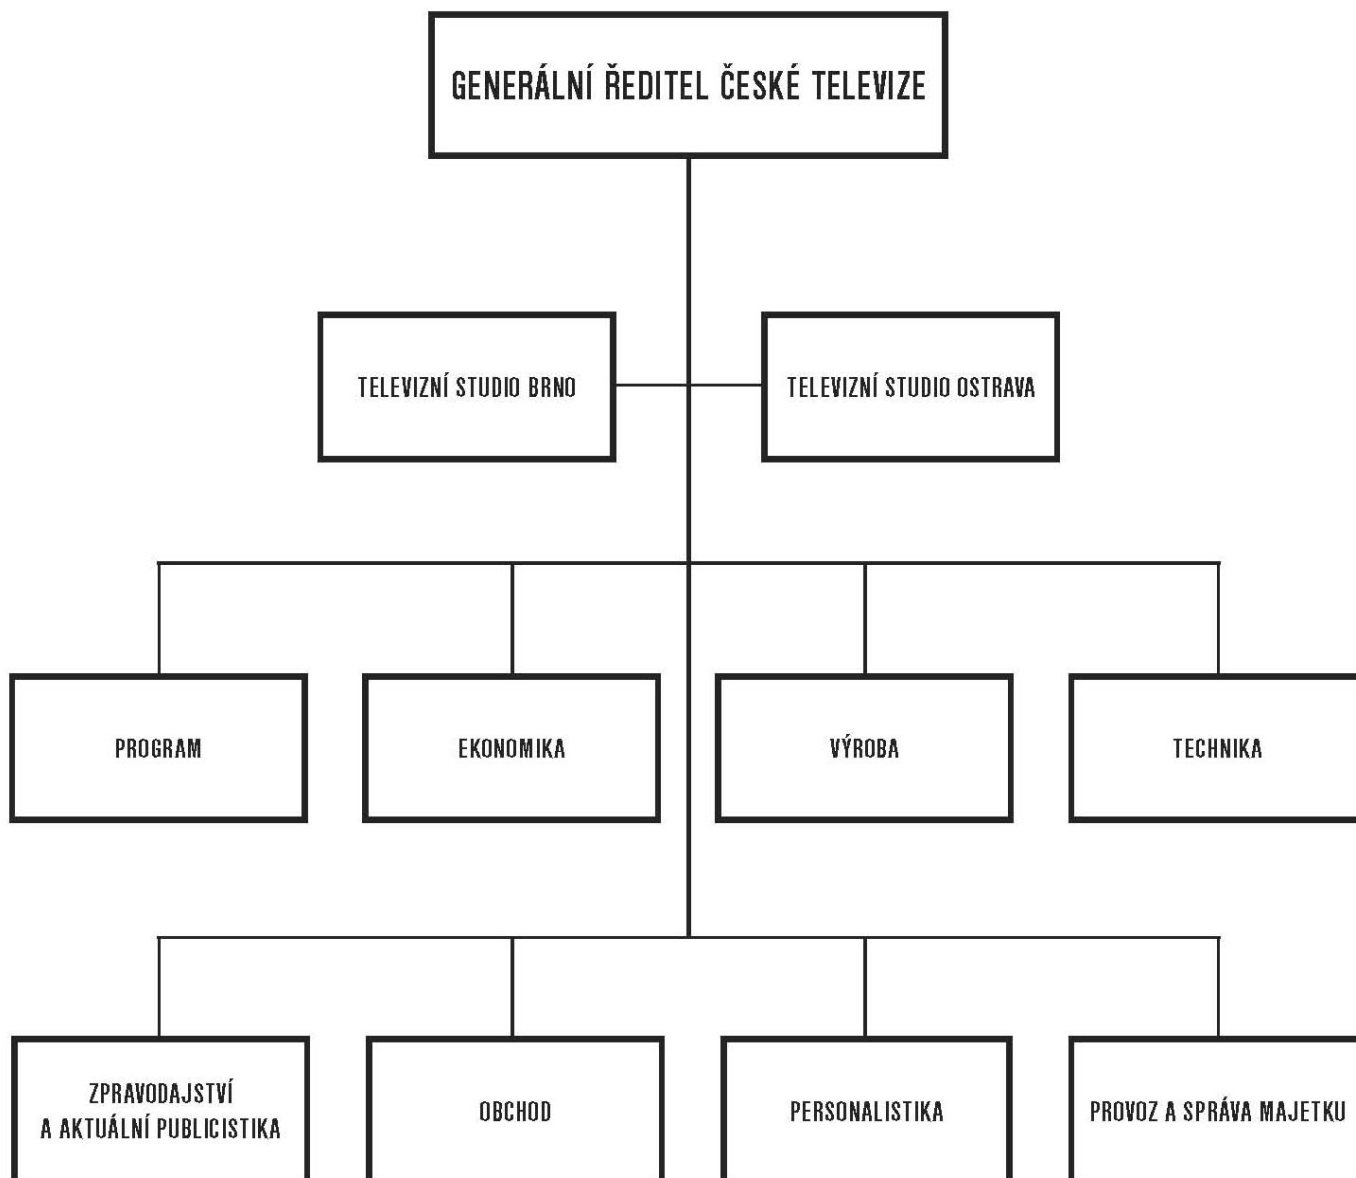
GENERÁLNÍ ŘEDITEL ČESKÉ TELEVIZE

TELEVIZNÍ STUDIO BRNO

TELEVIZNÍ STUDIO OSTRAVA

PROGRAM

EKONOMIKA

VÝROBA

TECHNIKA

ZPRAVODAJSTVÍ A AKTUÁLNÍ PUBLICISTIKA

OBCHOD

PERSONALISTIKA

PROVOZ A SPRÁVA MAJETKU